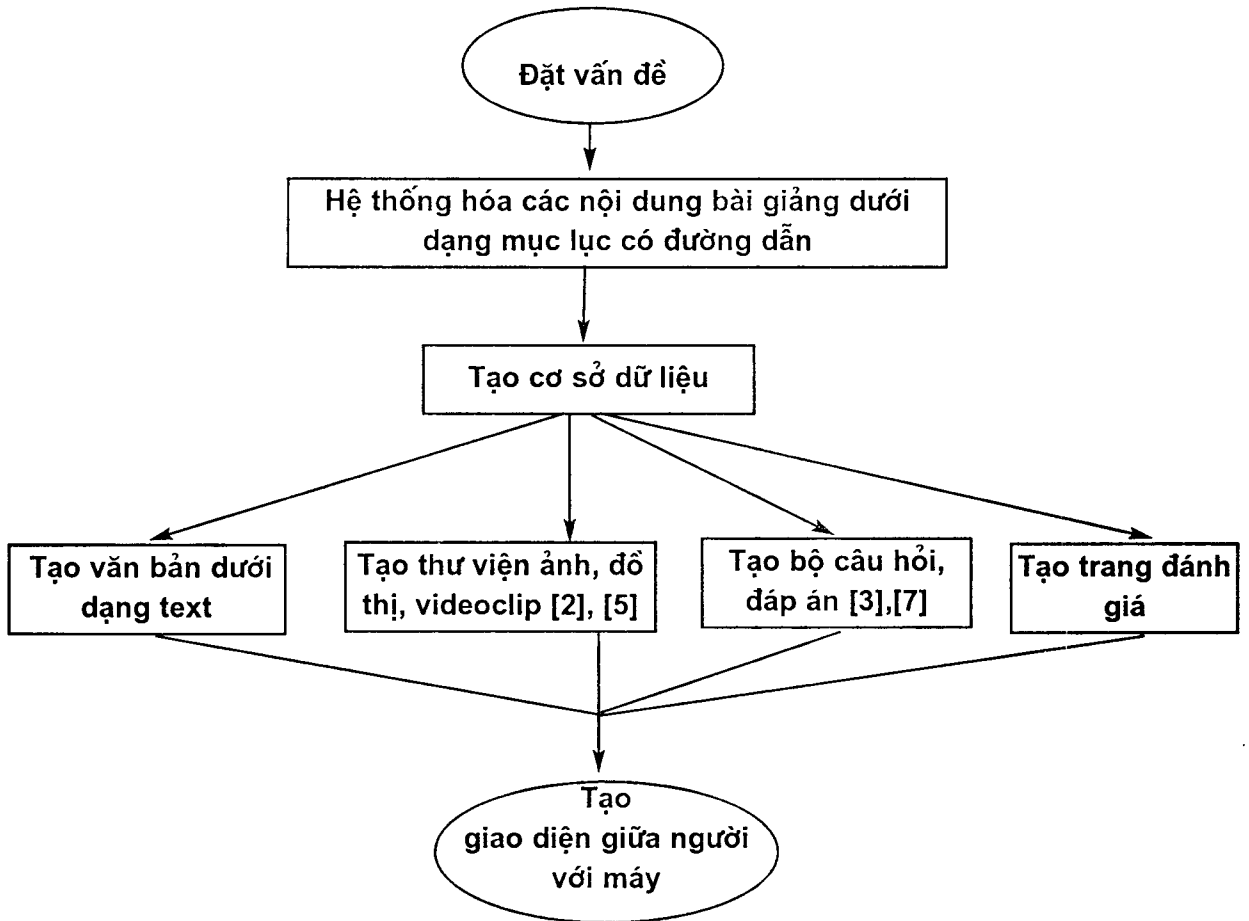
Đặt vấn đề

Hệ thống hóa các nội dung bài giảng dưới dạng mục lục có đường dẫn

Tạo cơ sở dữ liệu

Tạo văn bản dưới dạng text

Tạo thư viện ảnh, đồ thị, videoclip [2], [5]

Tạo bộ câu hỏi, đáp án [3],[7]

Tạo trang đánh giá

Tạo giao diện giữa người với máy